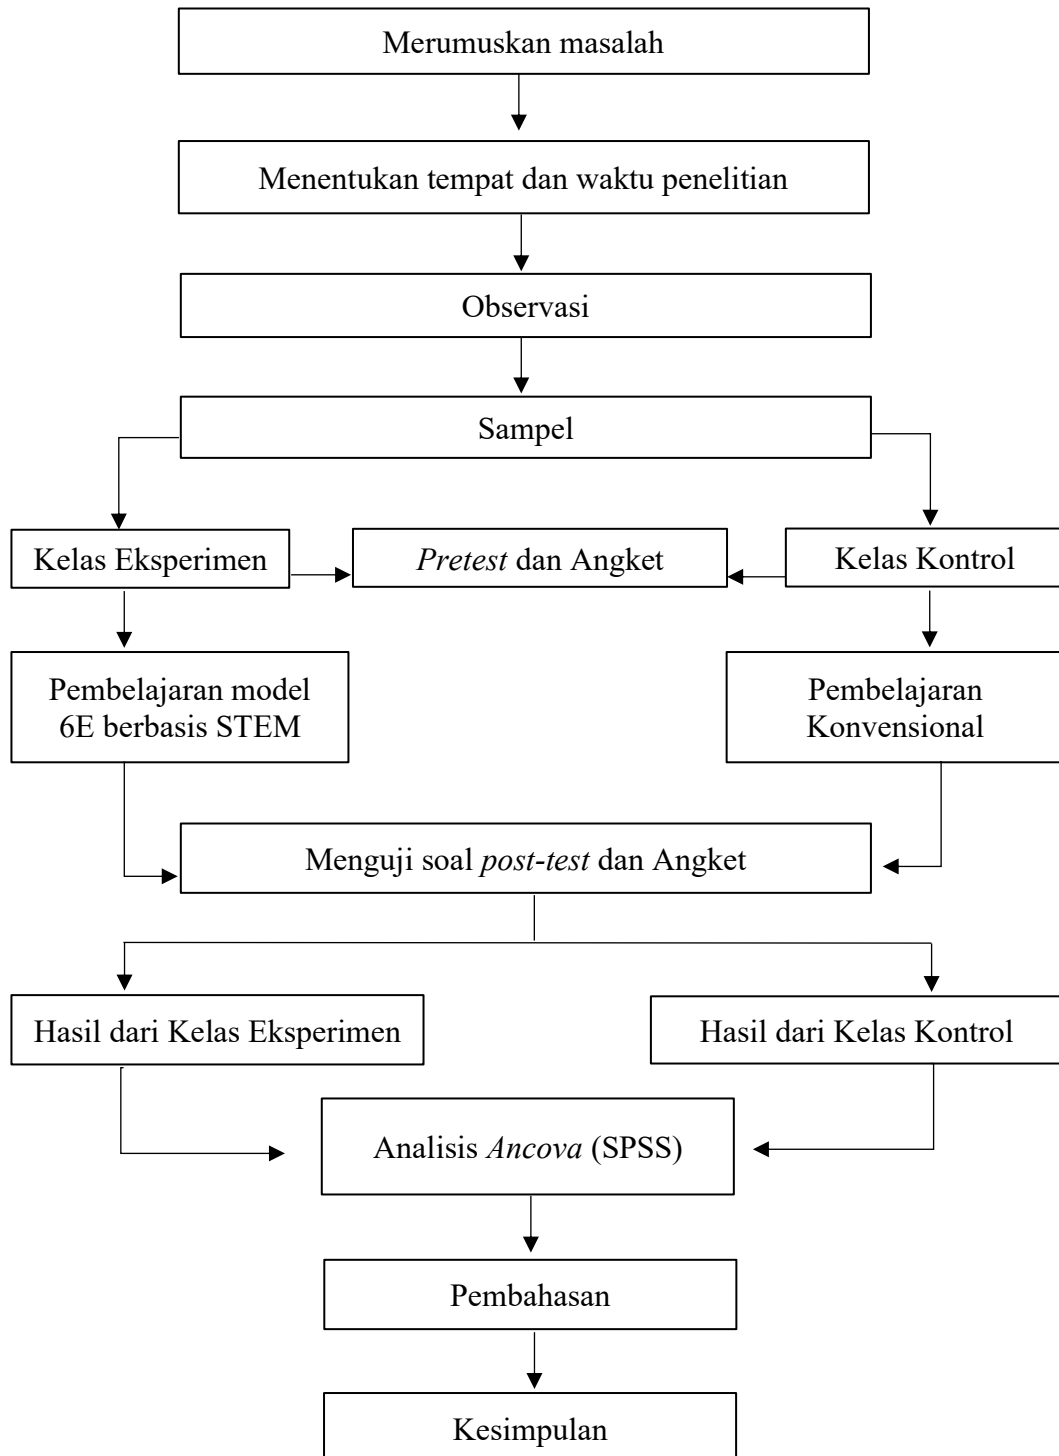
Merumuskan masalah

Menentukan tempat dan waktu penelitian

Observasi

Sampel

Kelas Eksperimen

*Pretest* dan Angket

Kelas Kontrol

Pembelajaran model 6E berbasis STEM

Pembelajaran Konvensional

Menguji soal *post-test* dan Angket

Hasil dari Kelas Eksperimen

Hasil dari Kelas Kontrol

Analisis *Ancova* (SPSS)

Pembahasan

Kesimpulan